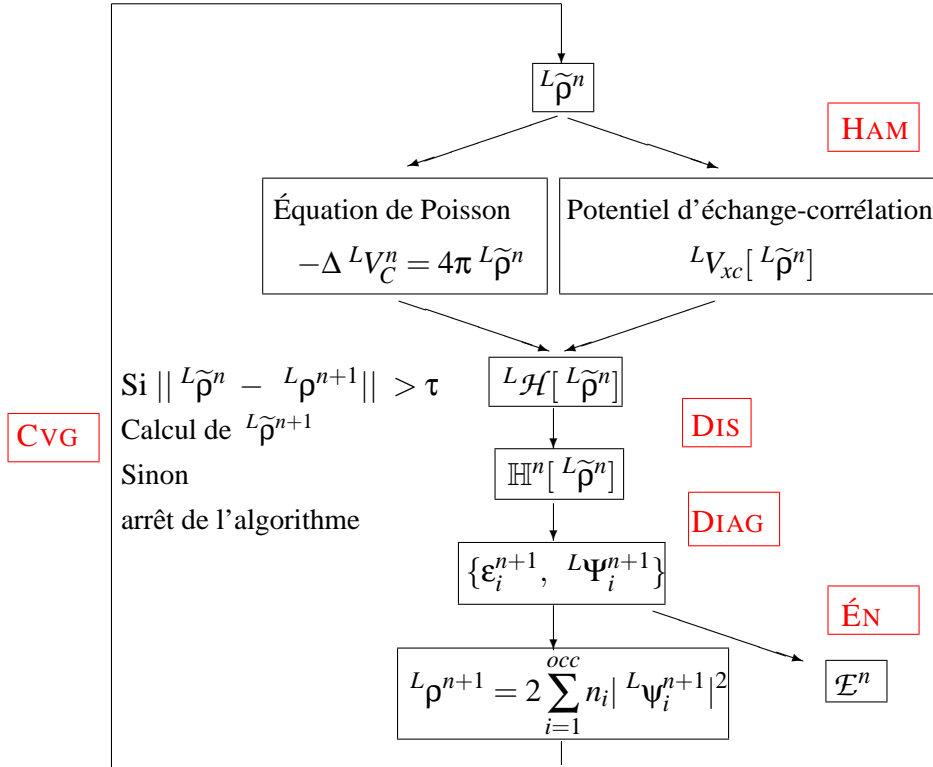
${}^{L}\widetilde{\rho}^{n}$

HAM

Équation de Poisson
$-\Delta\,{}^{L}V_{C}^{n} = 4\pi\,{}^{L}\widetilde{\rho}^{n}$

Potentiel d'échange-corrélation
${}^{L}V_{xc}[\,{}^{L}\widetilde{\rho}^{n}]$

Si $||\,{}^{L}\widetilde{\rho}^{n} - {}^{L}\rho^{n+1}|| > \tau$
Calcul de ${}^{L}\widetilde{\rho}^{n+1}$
Sinon
arrêt de l'algorithme

CVG

${}^{L}\mathcal{H}[\,{}^{L}\widetilde{\rho}^{n}]$

DIS

$\mathbb{H}^{n}[\,{}^{L}\widetilde{\rho}^{n}]$

DIAG

$\{\varepsilon_{i}^{n+1},\ {}^{L}\Psi_{i}^{n+1}\}$

ÉN

${}^{L}\rho^{n+1} = 2\sum_{i=1}^{occ} n_{i}|\,{}^{L}\psi_{i}^{n+1}|^{2}$

$\mathcal{E}^{n}$